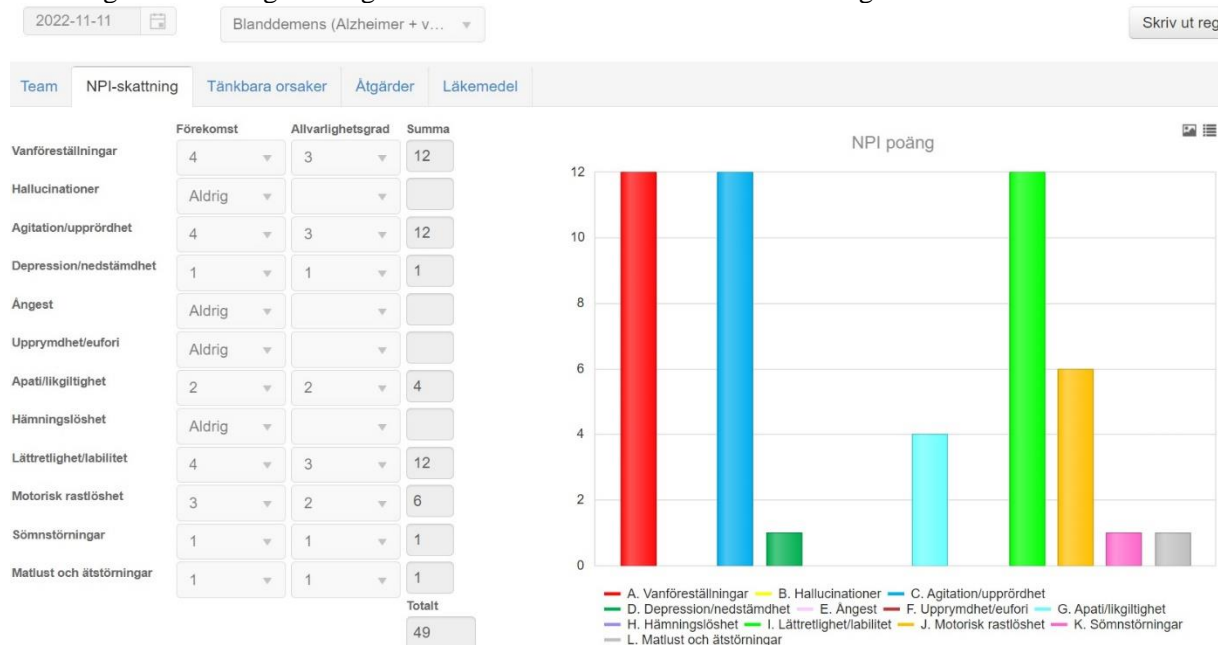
2022-11-11

Blanddemens (Alzheimer + v...

Skriv ut reg

Team | NPI-skattning | Tänkbara orsaker | Åtgärder | Läkemedel

| | Förekomst | Allvarlighetsgrad | Summa |
|---|---|---|---|
| Vanföreställningar | 4 | 3 | 12 |
| Hallucinationer | Aldrig | | |
| Agitation/upprördhet | 4 | 3 | 12 |
| Depression/nedstämdhet | 1 | 1 | 1 |
| Ångest | Aldrig | | |
| Upprymdhet/eufori | Aldrig | | |
| Apati/likgiltighet | 2 | 2 | 4 |
| Hämningslöshet | Aldrig | | |
| Lättretlighet/labilitet | 4 | 3 | 12 |
| Motorisk rastlöshet | 3 | 2 | 6 |
| Sömnstörningar | 1 | 1 | 1 |
| Matlust och ätstörningar | 1 | 1 | 1 |
| | | Totalt | 49 |

NPI poäng

12
10
8
6
4
2
0

A. Vanföreställningar B. Hallucinationer C. Agitation/upprördhet D. Depression/nedstämdhet E. Ångest F. Upprymdhet/eufori G. Apati/likgiltighet H. Hämningslöshet I. Lättretlighet/labilitet J. Motorisk rastlöshet K. Sömnstörningar L. Matlust och ätstörningar